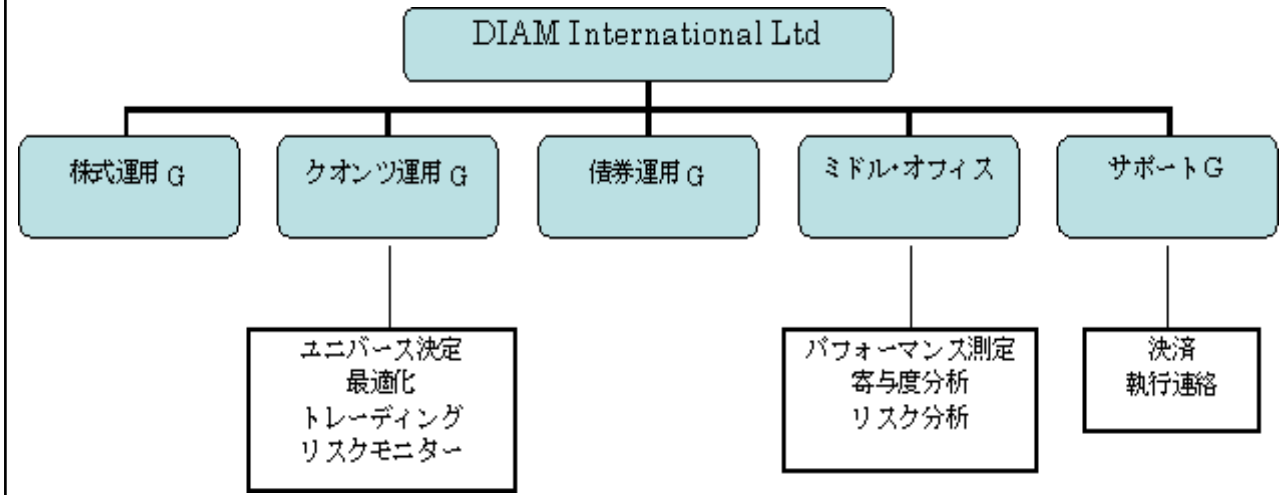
DIAM International Ltd

株式運用 G

クオンツ運用 G

債券運用 G

ミドル・オフィス

サポート G

ユニバース決定
最適化
トレーディング
リスクモニター

パフォーマンス測定
寄与度分析
リスク分析

決済
執行連絡